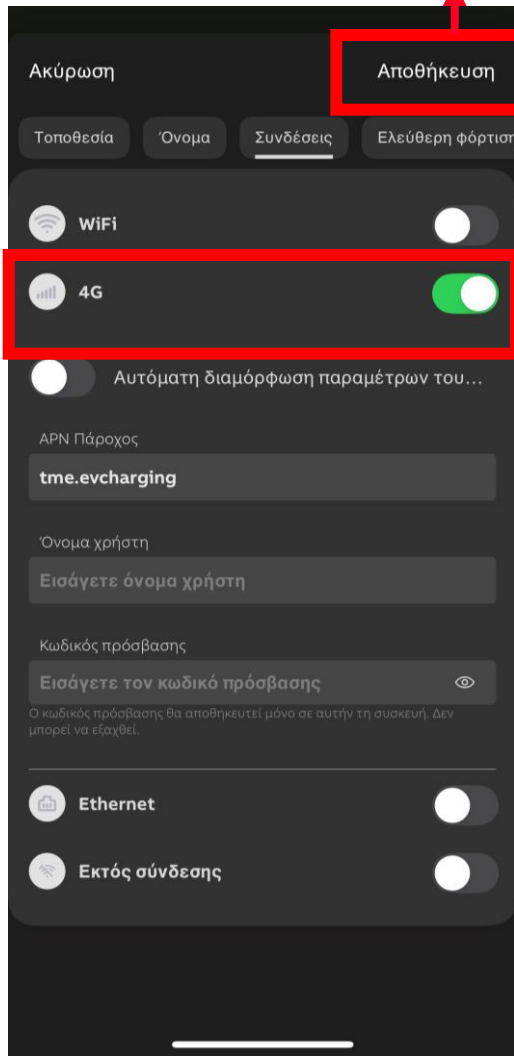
Ακύρωση

Αποθήκευση

Τοποθεσία Όνομα Συνδέσεις Ελεύθερη φόρτιση

WiFi

4G

Αυτόματη διαμόρφωση παραμέτρων του...

APN Πάροχος

tme.evcharging

Όνομα χρήστη

Εισάγετε όνομα χρήστη

Κωδικός πρόσβασης

Εισάγετε τον κωδικό πρόσβασης

Ο κωδικός πρόσβασης θα αποθηκευτεί μόνο σε αυτήν τη συσκευή. Δεν μπορεί να εξαχθεί.

Ethernet

Εκτός σύνδεσης